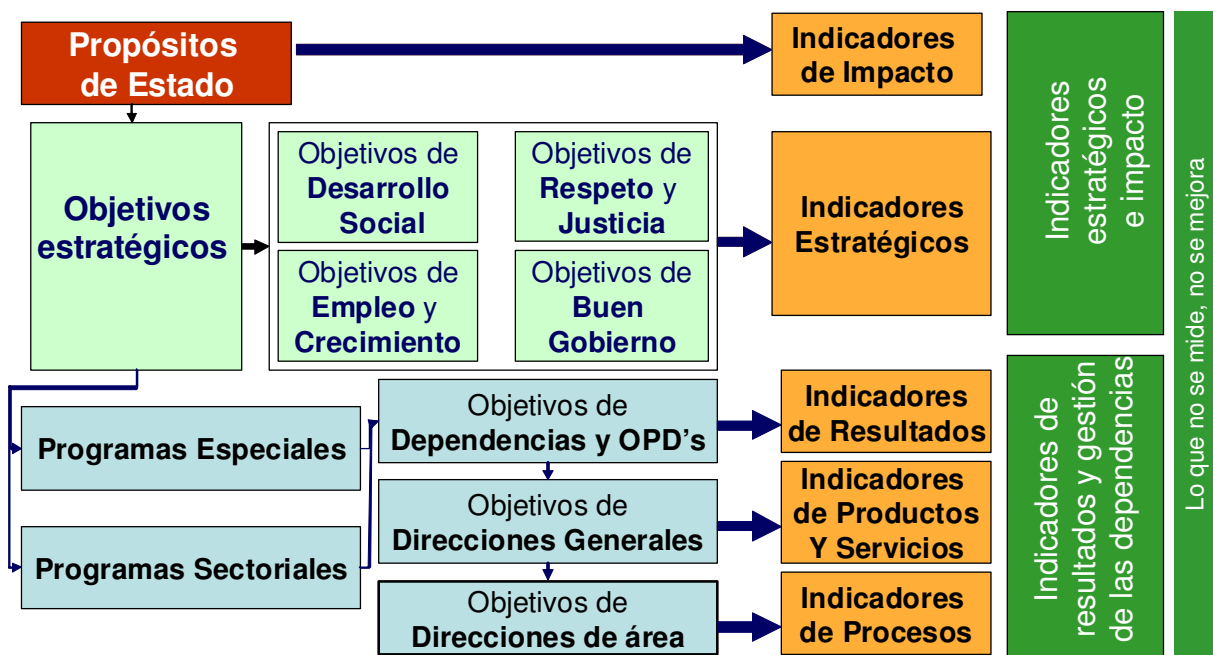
Propósitos de Estado

Indicadores de Impacto

Objetivos estratégicos

Objetivos de Desarrollo Social

Objetivos de Respeto y Justicia

Objetivos de Empleo y Crecimiento

Objetivos de Buen Gobierno

Indicadores Estratégicos

Indicadores estratégicos e impacto

Lo que no se mide, no se mejora

Programas Especiales

Programas Sectoriales

Objetivos de Dependencias y OPD's

Indicadores de Resultados

Objetivos de Direcciones Generales

Indicadores de Productos Y Servicios

Objetivos de Direcciones de área

Indicadores de Procesos

Indicadores de resultados y gestión de las dependencias